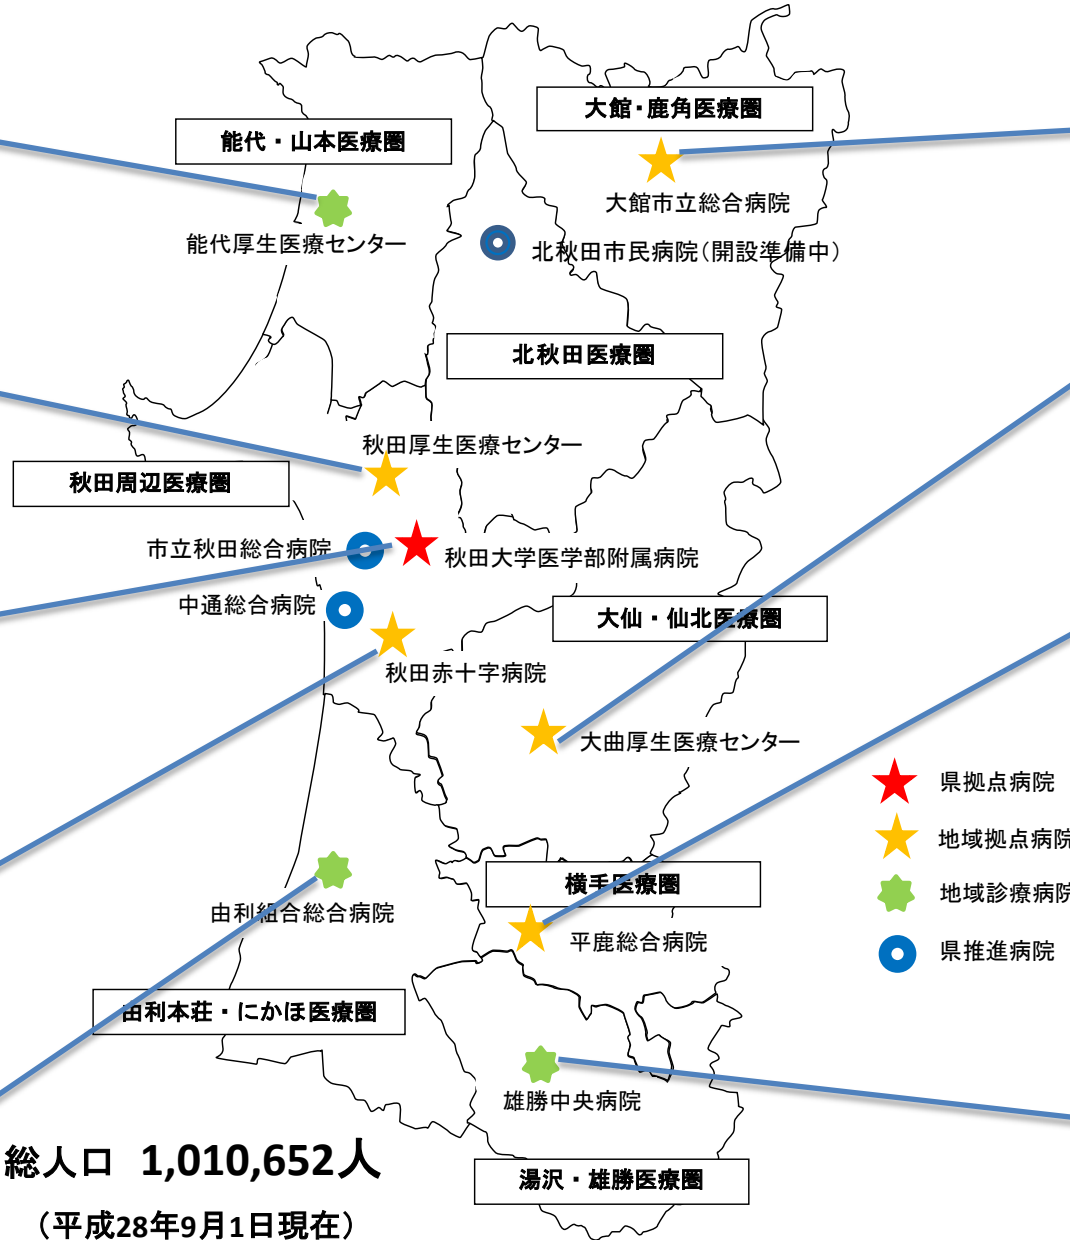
大館・鹿角医療圏

能代・山本医療圏

大館市立総合病院

能代厚生医療センター

北秋田市民病院（開設準備中）

北秋田医療圏

秋田厚生医療センター

秋田周辺医療圏

市立秋田総合病院

秋田大学医学部附属病院

中通総合病院

大仙・仙北医療圏

秋田赤十字病院

大曲厚生医療センター

県拠点病院

地域拠点病院

地域診療病院

県推進病院

横手医療圏

由利組合総合病院

平鹿総合病院

由利本荘・にかほ医療圏

雄勝中央病院

総人口　1,010,652人

（平成28年9月1日現在）

湯沢・雄勝医療圏